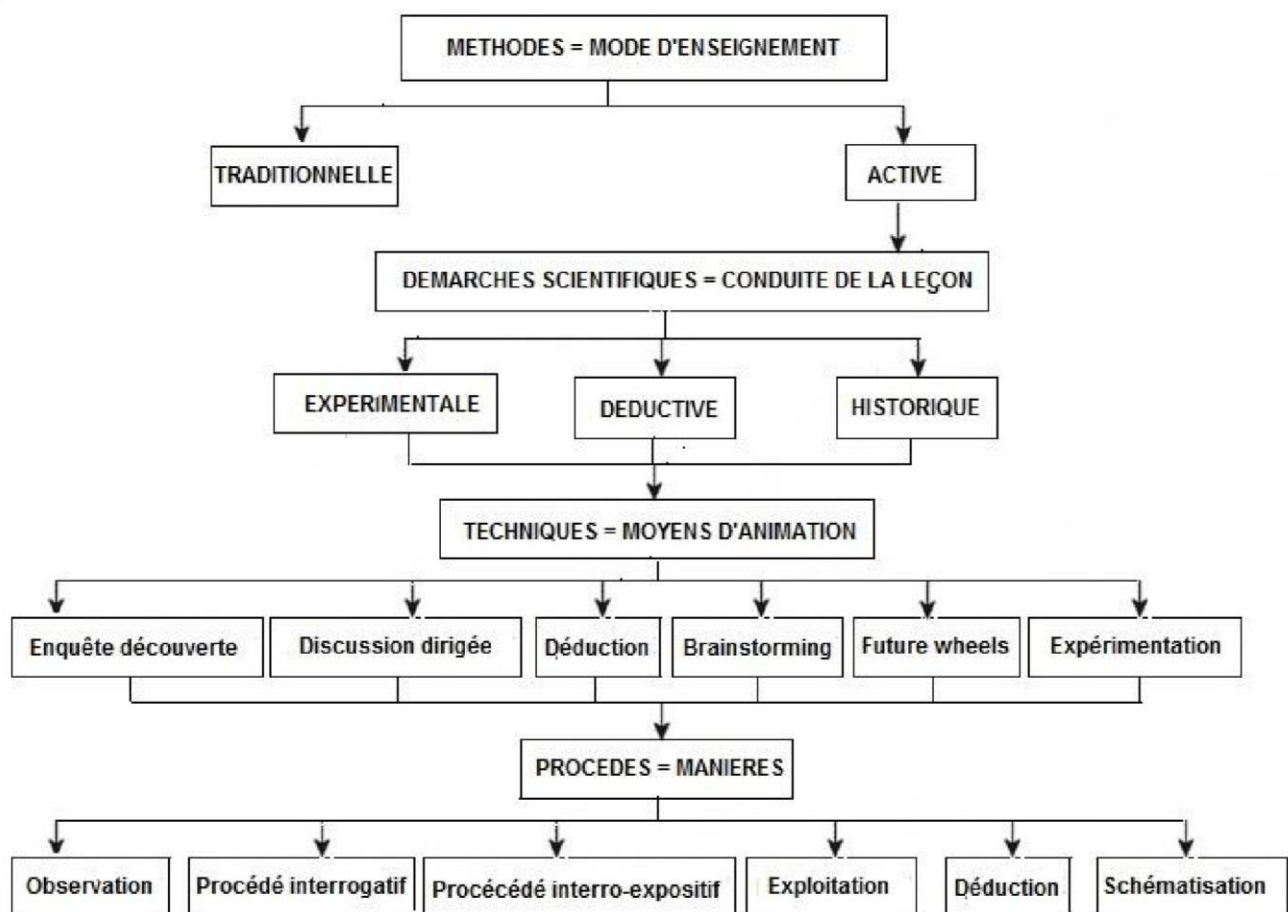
METHODES = MODE D'ENSEIGNEMENT

TRADITIONNELLE

ACTIVE

DEMARCHES SCIENTIFIQUES = CONDUITE DE LA LEÇON

EXPERIMENTALE

DEDUCTIVE

HISTORIQUE

TECHNIQUES = MOYENS D'ANIMATION

Enquête découverte

Discussion dirigée

Déduction

Brainstorming

Future wheels

Expérimentation

PROCEDES = MANIERES

Observation

Procédé interrogatif

Procécédé interro-expositif

Exploitation

Déduction

Schématisation